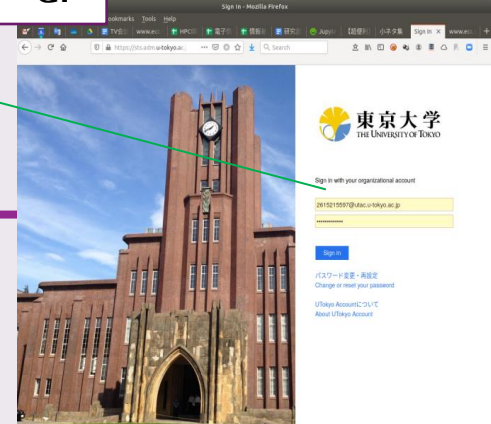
Sign In - Mozilla Firefox

ookmarks Tools Help

TV | www.e | HPC | 電子 | 情報 | 研究 | Jupyt | [超便利] | 小ネタ集 | Sign In × | www.ec

https://sts.adm.u-tokyo.ac ... Search

東京大学
THE UNIVERSITY OF TOKYO

Sign in with your organizational account

2615215597@utac.u-tokyo.ac.jp

••••••••••••

Sign in

パスワード変更・再設定
Change or reset your password

UTokyo Accountについて
About UTokyo Account